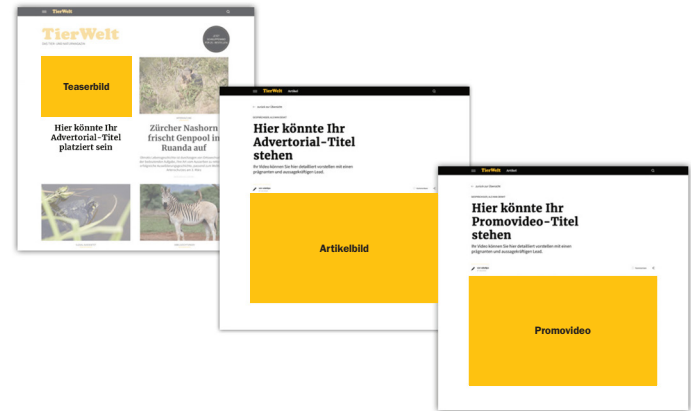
TierWelt

Teaserbild

Hier könnte Ihr Advertorial-Titel platziert sein

Zürcher Nashorn frischt Genpool in Ruanda auf

TierWelt Artikel

Hier könnte Ihr Advertorial-Titel stehen

Artikelbild

TierWelt Artikel

Hier könnte Ihr Promovideo-Titel stehen

Promovideo